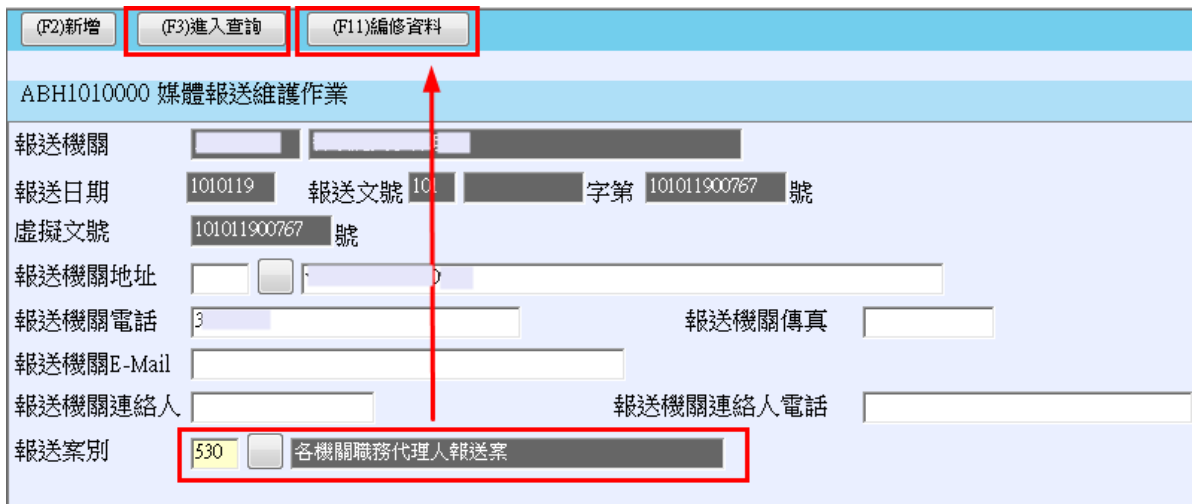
(F2)新增 (F3)進入查詢 (F11)編修資料

ABH1010000 媒體報送維護作業

報送機關 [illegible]

報送日期 1010119 報送文號 101 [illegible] 字第 101011900767 號

虛擬文號 101011900767 號

報送機關地址 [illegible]

報送機關電話 3 報送機關傳真

報送機關E-Mail

報送機關連絡人 報送機關連絡人電話

報送案別 530 各機關職務代理人報送案